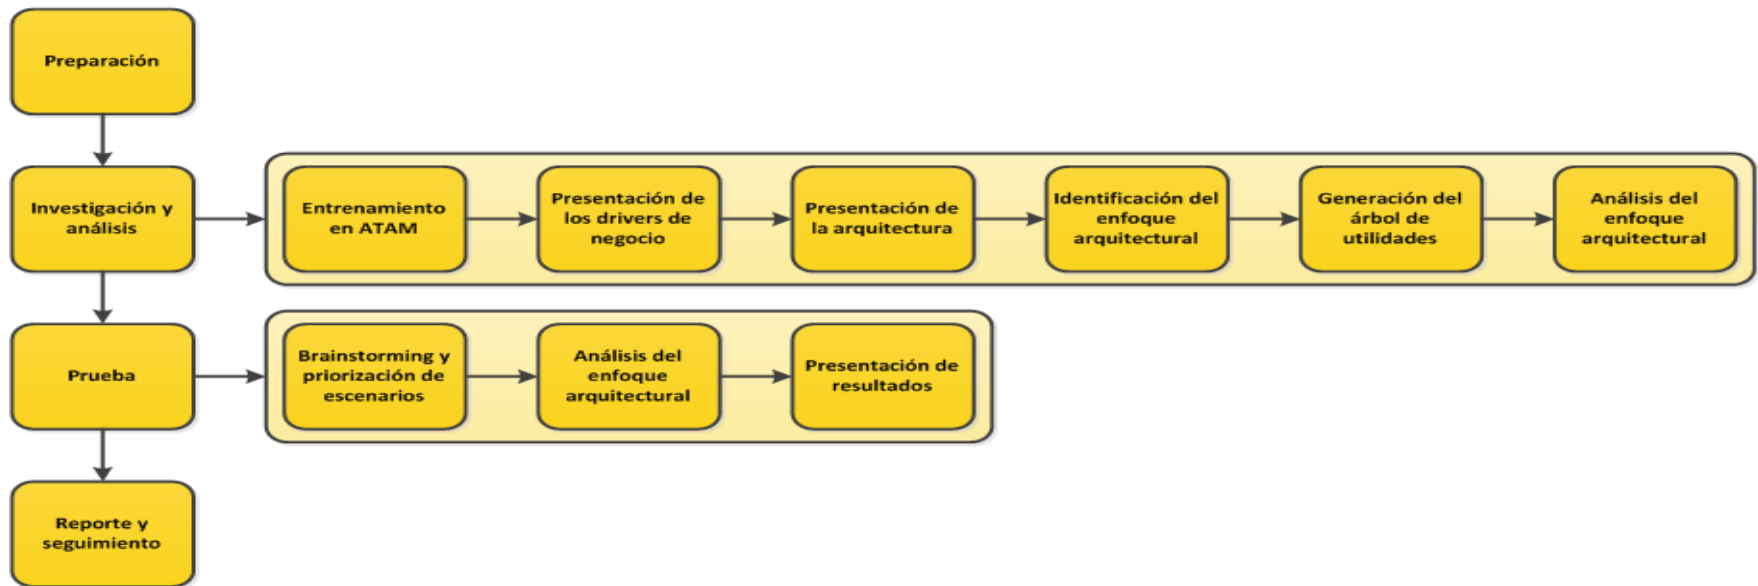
Preparación

Investigación y análisis

Entrenamiento en ATAM

Presentación de los drivers de negocio

Presentación de la arquitectura

Identificación del enfoque arquitectural

Generación del árbol de utilidades

Análisis del enfoque arquitectural

Prueba

Brainstorming y priorización de escenarios

Análisis del enfoque arquitectural

Presentación de resultados

Reporte y seguimiento